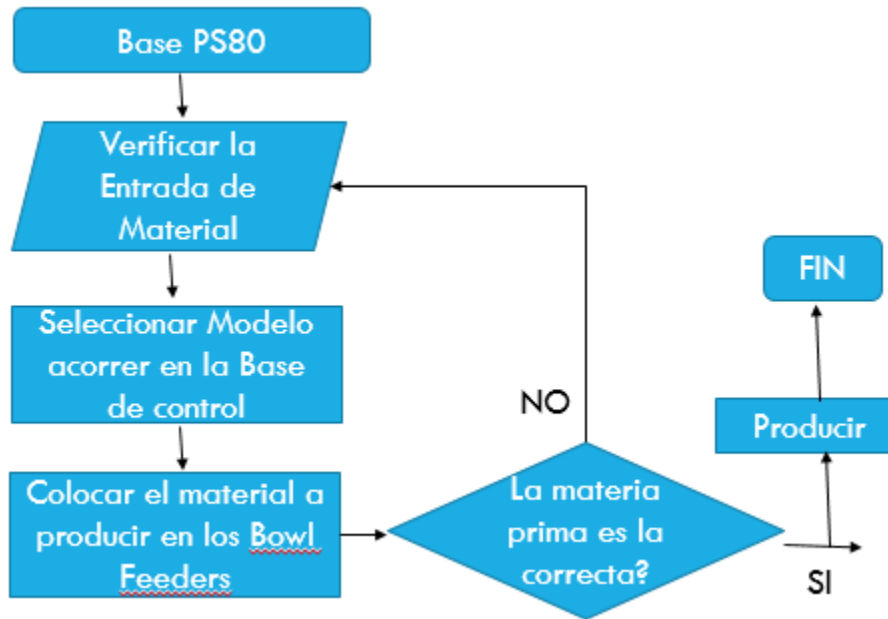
Base PS80

Verificar la Entrada de Material

Seleccionar Modelo acorrer en la Base de control

Colocar el material a producir en los Bowl Feeders

La materia prima es la correcta?

NO

SI

Producir

FIN